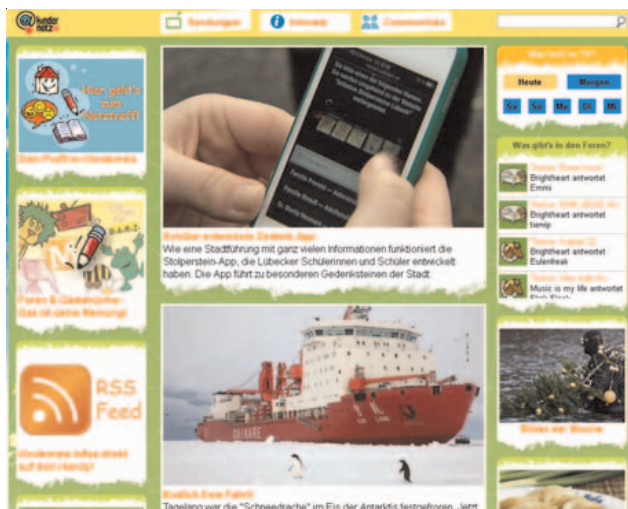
Kinder netz

Sendungen

Infowelt

Communities

Hier gibt's zum Netzreff!

Den Profilen-Handwerks

Schüler entwickeln Gedenk-App

Wie eine Stadtführung mit ganz vielen Informationen funktioniert die Stolperstein-App, die Lübecker Schülerinnen und Schüler entwickelt haben. Die App führt zu besonderen Gedenksteinen der Stadt.

Foren & Gästebücher: Das ist deine Meinung!

RSS Feed

Kindernetz-Infos direkt auf dein Handy!

Endlich freie Fahrt!

Tagelang war die "Schneedrache" im Eis der Antarktis festgefroren. Jetzt

Was läuft im TV?

Heute

Morgen

Sa

So

Mo

Di

Mi

Was gibt's in den Foren?

Brightheart antwortet Emmi

Brightheart antwortet tienip

Brightheart antwortet Eulenfreak

Music is my life antwortet

Bilder der Woche

Forum

Brightheart

Music is my life

Kinder

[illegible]

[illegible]

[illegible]